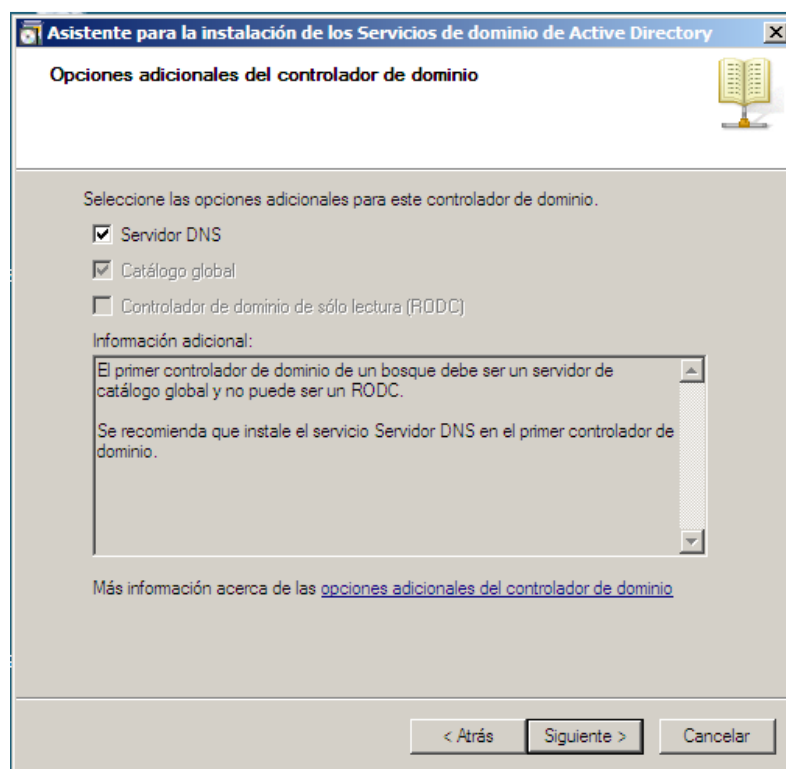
Asistente para la instalación de los Servicios de dominio de Active Directory

Opciones adicionales del controlador de dominio

Seleccione las opciones adicionales para este controlador de dominio.

☑ Servidor DNS

☑ Catálogo global

☐ Controlador de dominio de sólo lectura (RODC)

Información adicional:

El primer controlador de dominio de un bosque debe ser un servidor de catálogo global y no puede ser un RODC.

Se recomienda que instale el servicio Servidor DNS en el primer controlador de dominio.

Más información acerca de las opciones adicionales del controlador de dominio

< Atrás | Siguiente > | Cancelar